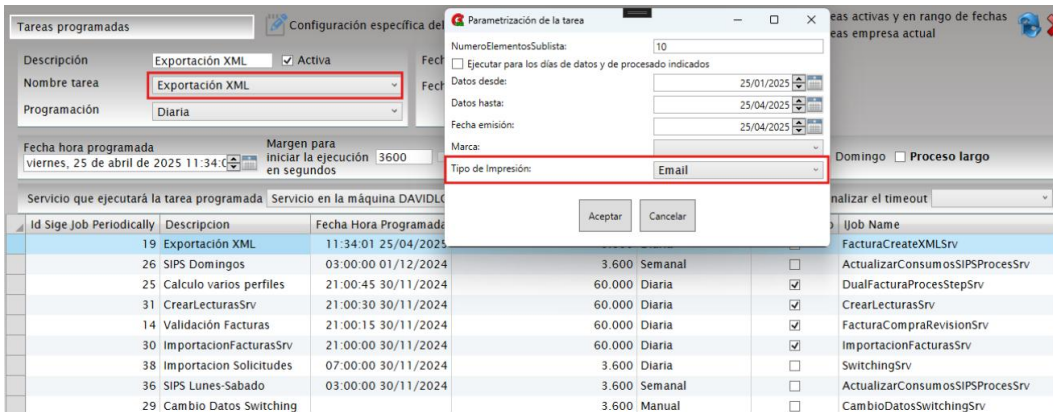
Tareas programadas

Configuración específica del

eas activas y en rango de fechas
eas empresa actual

Descripción Exportación XML ✓ Activa

Nombre tarea Exportación XML

Programación Diaria

Fech

Fech

Fecha hora programada
viernes, 25 de abril de 2025 11:34:0

Margen para iniciar la ejecución en segundos 3600

Domingo Proceso largo

Servicio que ejecutará la tarea programada Servicio en la máquina DAVIDL

nalizar el timeout

Parametrización de la tarea

NumeroElementosSublista: 10

Ejecutar para los días de datos y de procesado indicados

Datos desde: 25/01/2025

Datos hasta: 25/04/2025

Fecha emisión: 25/04/2025

Marca:

Tipo de Impresión: Email

Aceptar Cancelar

| Id Sige Job Periodically | Descripcion | Fecha Hora Programada | | | | IJob Name |
|---|---|---|---|---|---|---|
| 19 | Exportación XML | 11:34:01 25/04/2025 | | Diaria | | FacturaCreateXMLSrv |
| 26 | SIPS Domingos | 03:00:00 01/12/2024 | 3.600 | Semanal | ☐ | ActualizarConsumosSIPSProcesSrv |
| 25 | Calculo varios perfiles | 21:00:45 30/11/2024 | 60.000 | Diaria | ☑ | DualFacturaProcessStepSrv |
| 31 | CrearLecturasSrv | 21:00:30 30/11/2024 | 60.000 | Diaria | ☑ | CrearLecturasSrv |
| 14 | Validación Facturas | 21:00:15 30/11/2024 | 60.000 | Diaria | ☑ | FacturaCompraRevisionSrv |
| 30 | ImportacionFacturasSrv | 21:00:00 30/11/2024 | 60.000 | Diaria | ☑ | ImportacionFacturasSrv |
| 38 | Importacion Solicitudes | 07:00:00 30/11/2024 | 3.600 | Diaria | ☐ | SwitchingSrv |
| 36 | SIPS Lunes-Sabado | 03:00:00 30/11/2024 | 3.600 | Semanal | ☐ | ActualizarConsumosSIPSProcesSrv |
| 29 | Cambio Datos Switching | | 3.600 | Manual | ☐ | CambioDatosSwitchingSrv |